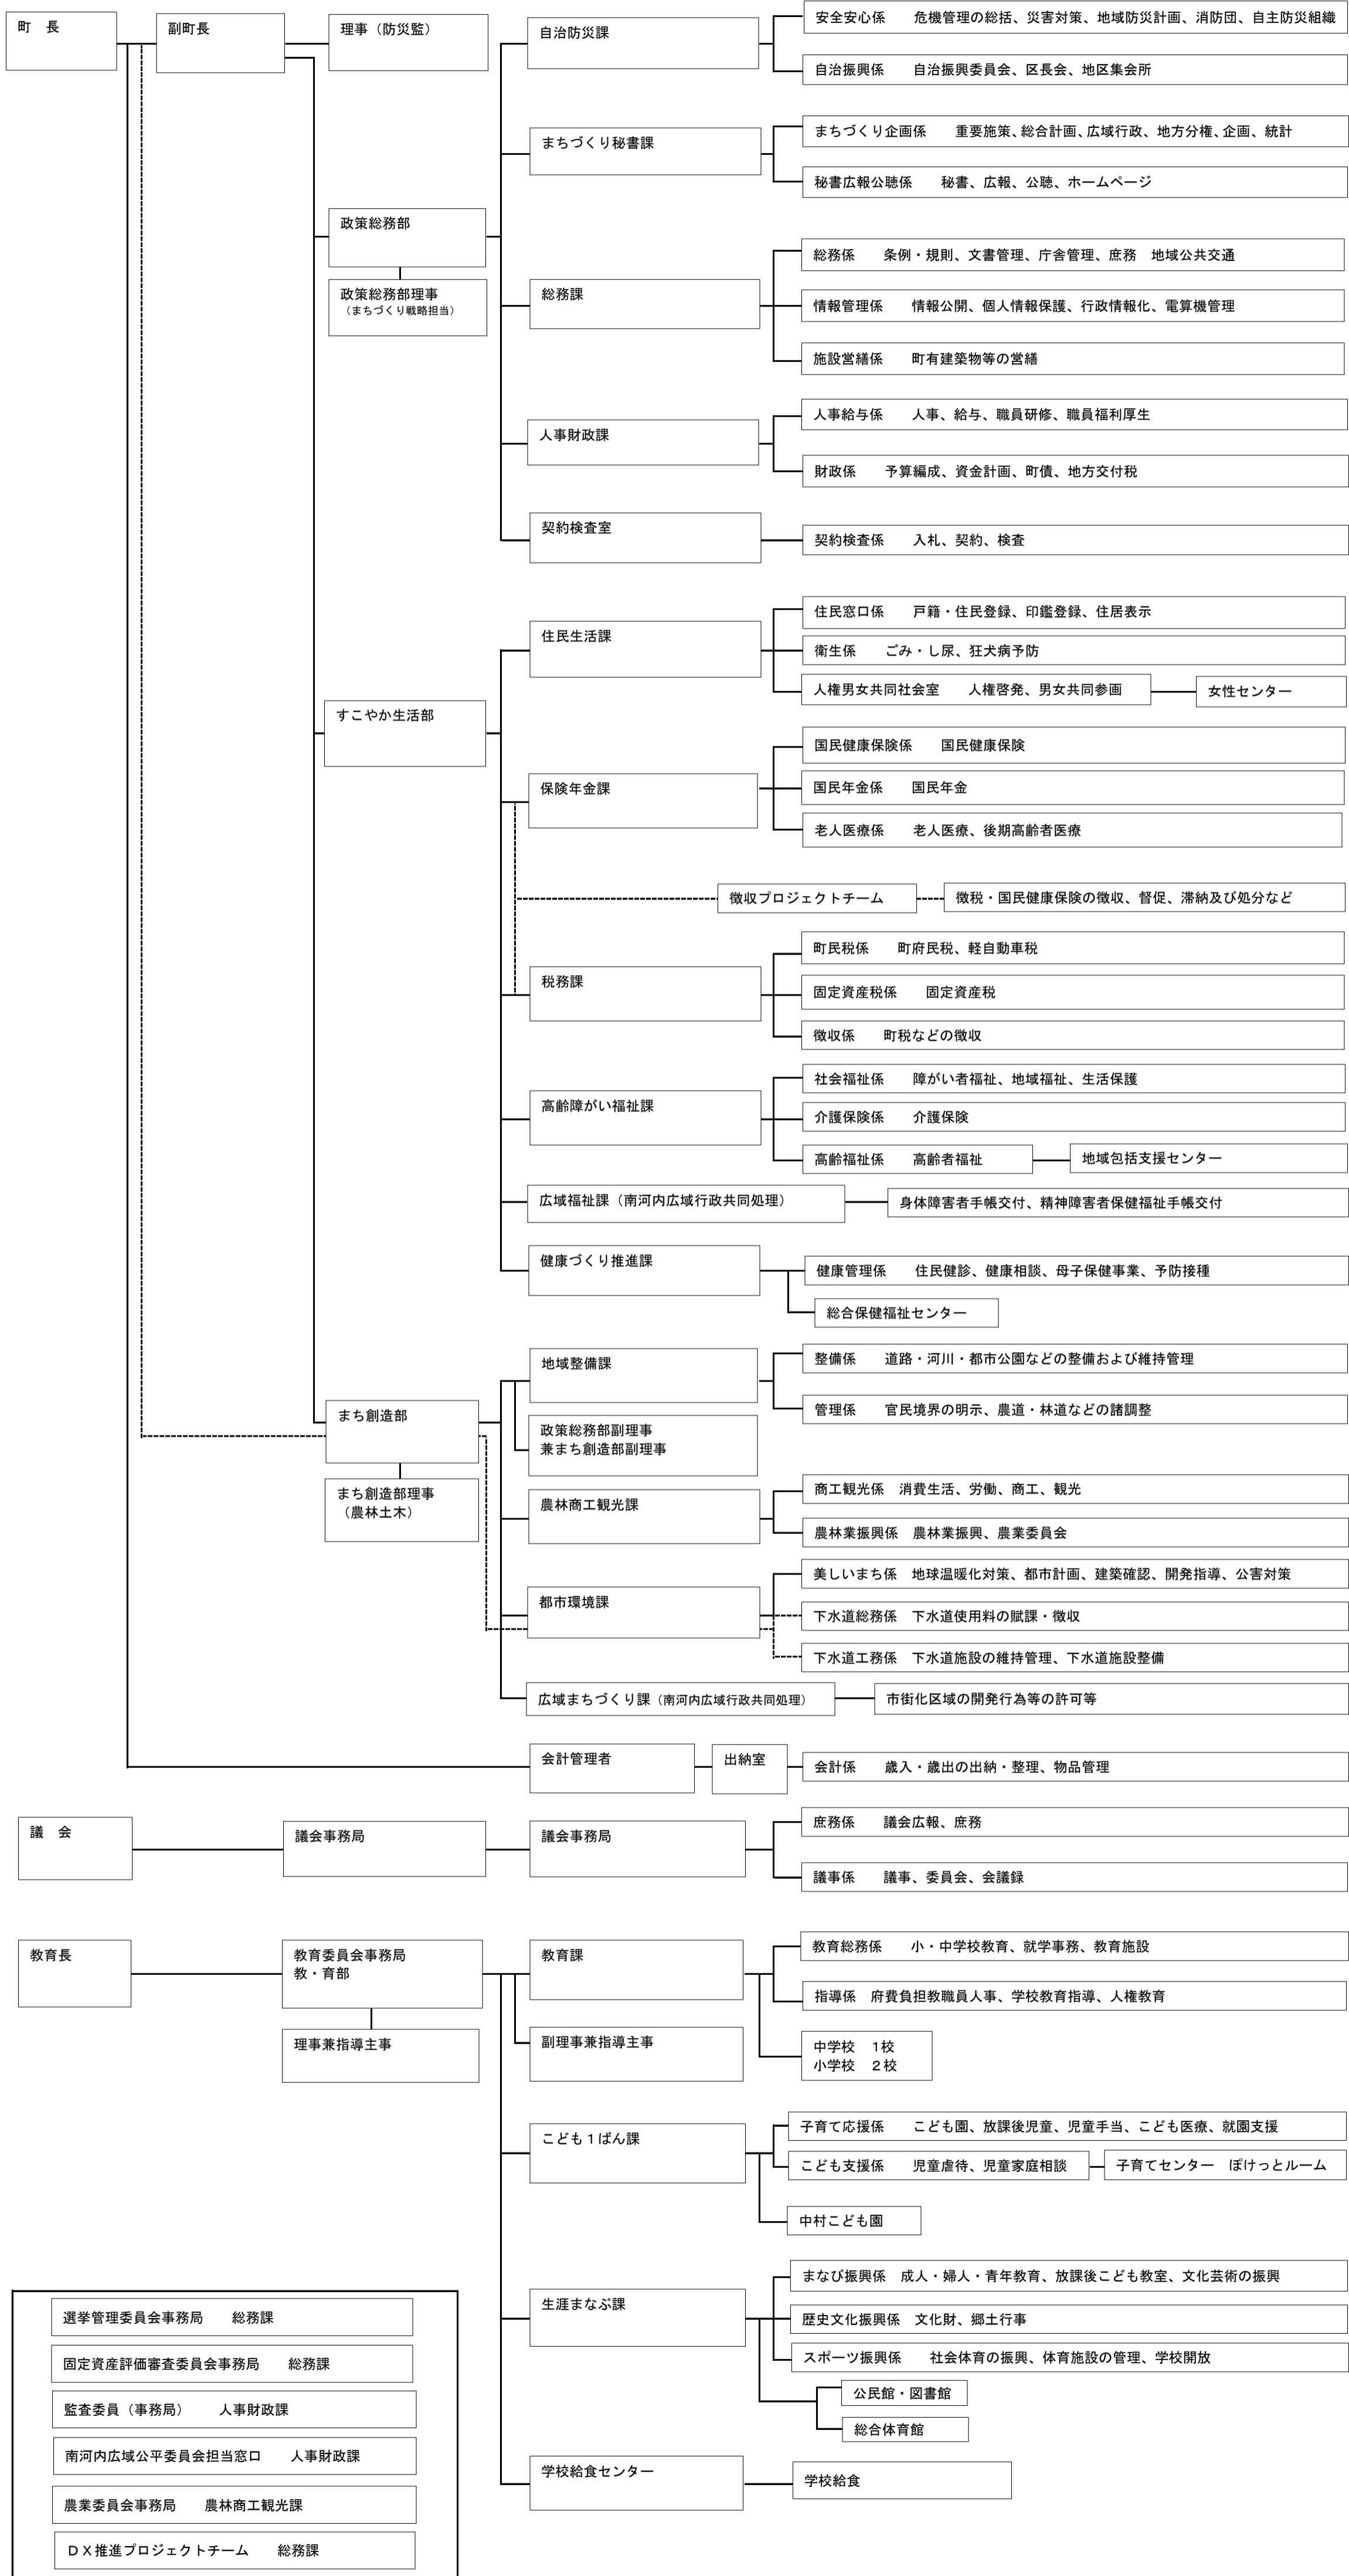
町　長

副町長

理事（防災監）

自治防災課

安全安心係　　危機管理の総括、災害対策、地域防災計画、消防団、自主防災組織

自治振興係　　自治振興委員会、区長会、地区集会所

まちづくり秘書課

まちづくり企画係　　重要施策、総合計画、広域行政、地方分権、企画、統計

秘書広報公聴係　　秘書、広報、公聴、ホームページ

政策総務部

政策総務部理事（まちづくり戦略担当）

総務課

総務係　　条例・規則、文書管理、庁舎管理、庶務　地域公共交通

情報管理係　　情報公開、個人情報保護、行政情報化、電算機管理

施設営繕係　　町有建築物等の営繕

人事財政課

人事給与係　　人事、給与、職員研修、職員福利厚生

財政係　　予算編成、資金計画、町債、地方交付税

契約検査室

契約検査係　　入札、契約、検査

すこやか生活部

住民生活課

住民窓口係　　戸籍・住民登録、印鑑登録、住居表示

衛生係　　ごみ・し尿、狂犬病予防

人権男女共同社会室　　人権啓発、男女共同参画

女性センター

保険年金課

国民健康保険係　　国民健康保険

国民年金係　　国民年金

老人医療係　　老人医療、後期高齢者医療

徴収プロジェクトチーム

徴税・国民健康保険の徴収、督促、滞納及び処分など

税務課

町民税係　　町府民税、軽自動車税

固定資産税係　　固定資産税

徴収係　　町税などの徴収

高齢障がい福祉課

社会福祉係　　障がい者福祉、地域福祉、生活保護

介護保険係　　介護保険

高齢福祉係　　高齢者福祉

地域包括支援センター

広域福祉課（南河内広域行政共同処理）

身体障害者手帳交付、精神障害者保健福祉手帳交付

健康づくり推進課

健康管理係　　住民健診、健康相談、母子保健事業、予防接種

総合保健福祉センター

まち創造部

まち創造部理事（農林土木）

地域整備課

整備係　　道路・河川・都市公園などの整備および維持管理

管理係　　官民境界の明示、農道・林道などの諸調整

政策総務部副理事兼まち創造部副理事

農林商工観光課

商工観光係　消費生活、労働、商工、観光

農林業振興係　農林業振興、農業委員会

都市環境課

美しいまち係　地球温暖化対策、都市計画、建築確認、開発指導、公害対策

下水道総務係　下水道使用料の賦課・徴収

下水道工務係　下水道施設の維持管理、下水道施設整備

広域まちづくり課（南河内広域行政共同処理）

市街化区域の開発行為等の許可等

会計管理者

出納室

会計係　　歳入・歳出の出納・整理、物品管理

議　会

議会事務局

議会事務局

庶務係　　議会広報、庶務

議事係　　議事、委員会、会議録

教育長

教育委員会事務局
教・育部

理事兼指導主事

教育課

教育総務係　　小・中学校教育、就学事務、教育施設

指導係　府費負担教職員人事、学校教育指導、人権教育

副理事兼指導主事

中学校　１校
小学校　２校

こども１ばん課

子育て応援係　　こども園、放課後児童、児童手当、こども医療、就園支援

こども支援係　　児童虐待、児童家庭相談

子育てセンター　ぽけっとルーム

中村こども園

生涯まなぶ課

まなび振興係　成人・婦人・青年教育、放課後こども教室、文化芸術の振興

歴史文化振興係　文化財、郷土行事

スポーツ振興係　　社会体育の振興、体育施設の管理、学校開放

公民館・図書館

総合体育館

学校給食センター

学校給食

選挙管理委員会事務局　　総務課

固定資産評価審査委員会事務局　　総務課

監査委員（事務局）　　人事財政課

南河内広域公平委員会担当窓口　　人事財政課

農業委員会事務局　　農林商工観光課

ＤＸ推進プロジェクトチーム　　総務課